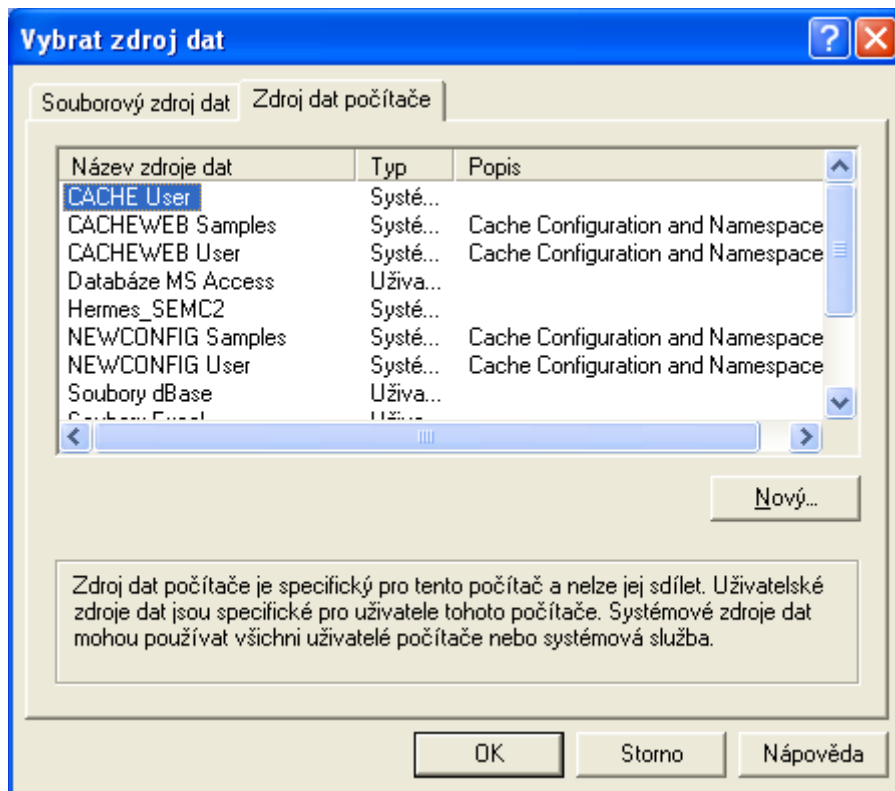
Vybrat zdroj dat

Souborový zdroj dat | Zdroj dat počítače

| Název zdroje dat | Typ | Popis |
|---|---|---|
| CACHE User | Systé... | |
| CACHEWEB Samples | Systé... | Cache Configuration and Namespace |
| CACHEWEB User | Systé... | Cache Configuration and Namespace |
| Databáze MS Access | Uživa... | |
| Hermes_SEMC2 | Systé... | |
| NEWCONFIG Samples | Systé... | Cache Configuration and Namespace |
| NEWCONFIG User | Systé... | Cache Configuration and Namespace |
| Soubory dBase | Uživa... | |
| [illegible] | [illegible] | |

Nový...

Zdroj dat počítače je specifický pro tento počítač a nelze jej sdílet. Uživatelské zdroje dat jsou specifické pro uživatele tohoto počítače. Systémové zdroje dat mohou používat všichni uživatelé počítače nebo systémová služba.

OK Storno Nápověda